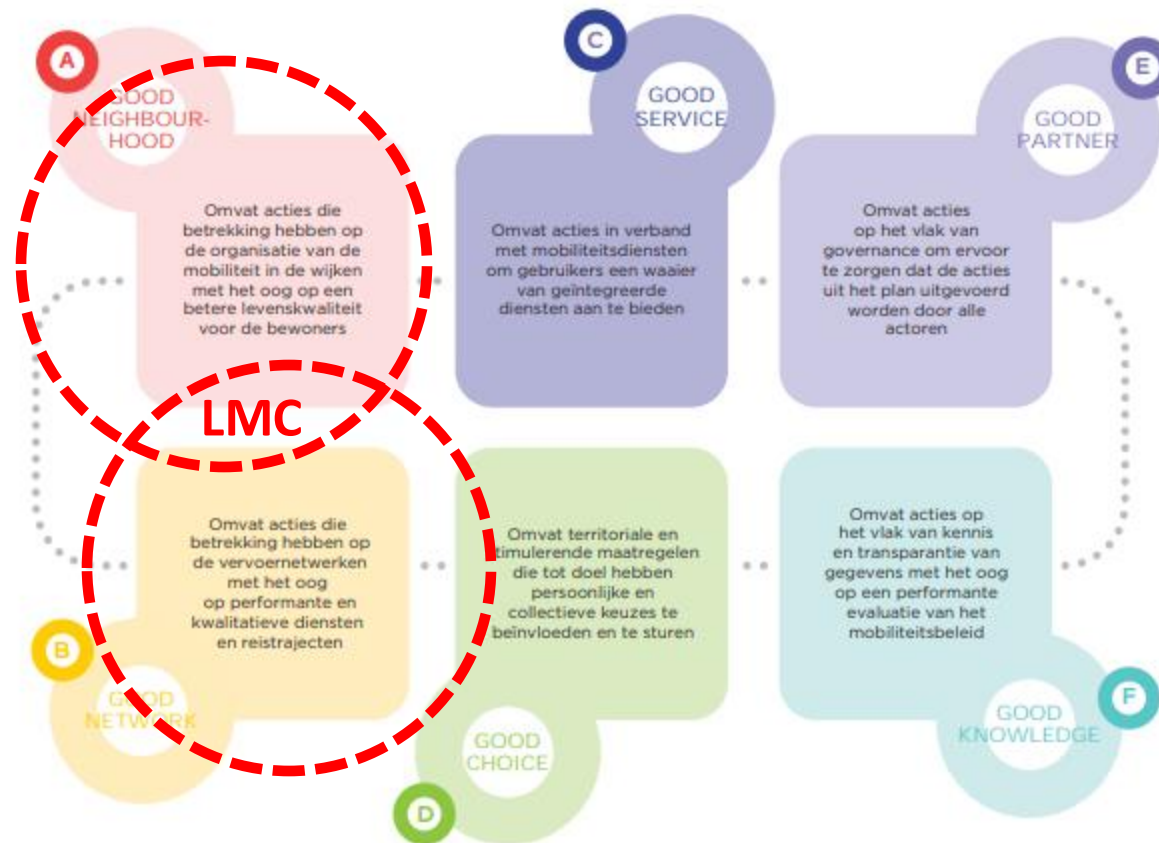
A

GOOD NEIGHBOURHOOD

Omvat acties die betrekking hebben op de organisatie van de mobiliteit in de wijken met het oog op een betere levenskwaliteit voor de bewoners

C

GOOD SERVICE

Omvat acties in verband met mobiliteitsdiensten om gebruikers een waaier van geïntegreerde diensten aan te bieden

E

GOOD PARTNER

Omvat acties op het vlak van governance om ervoor te zorgen dat de acties uit het plan uitgevoerd worden door alle actoren

LMC

Omvat acties die betrekking hebben op de vervoernetwerken met het oog op performante en kwalitatieve diensten en reistrajecten

B

GOOD NETWORK

Omvat territoriale en stimulerende maatregelen die tot doel hebben persoonlijke en collectieve keuzes te beïnvloeden en te sturen

GOOD CHOICE

D

Omvat acties op het vlak van kennis en transparantie van gegevens met het oog op een performante evaluatie van het mobiliteitsbeleid

F

GOOD KNOWLEDGE